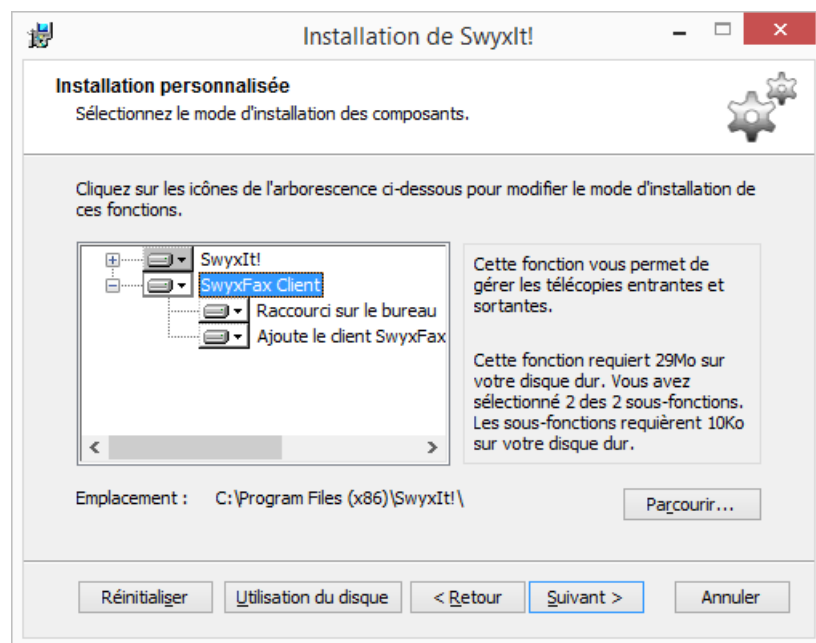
Installation de SwyxIt!

Installation personnalisée
Sélectionnez le mode d'installation des composants.

Cliquez sur les icônes de l'arborescence ci-dessous pour modifier le mode d'installation de ces fonctions.

SwyxIt!
SwyxFax Client
Raccourci sur le bureau
Ajoute le client SwyxFax

Cette fonction vous permet de gérer les télécopies entrantes et sortantes.

Cette fonction requiert 29Mo sur votre disque dur. Vous avez sélectionné 2 des 2 sous-fonctions. Les sous-fonctions requièrent 10Ko sur votre disque dur.

Emplacement : C:\Program Files (x86)\SwyxIt!\

Parcourir...

Réinitialiser | Utilisation du disque | < Retour | Suivant > | Annuler